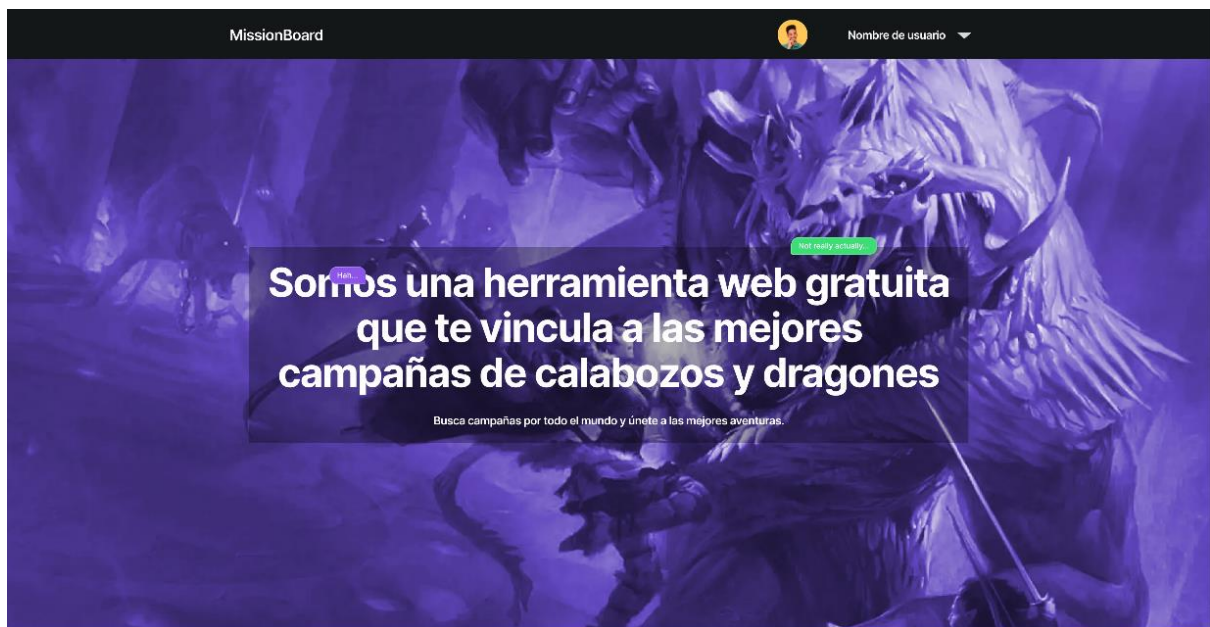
MissionBoard

Nombre de usuario

Not really actually...

Heh...

Somos una herramienta web gratuita que te vincula a las mejores campañas de calabozos y dragones

Busca campañas por todo el mundo y únete a las mejores aventuras.